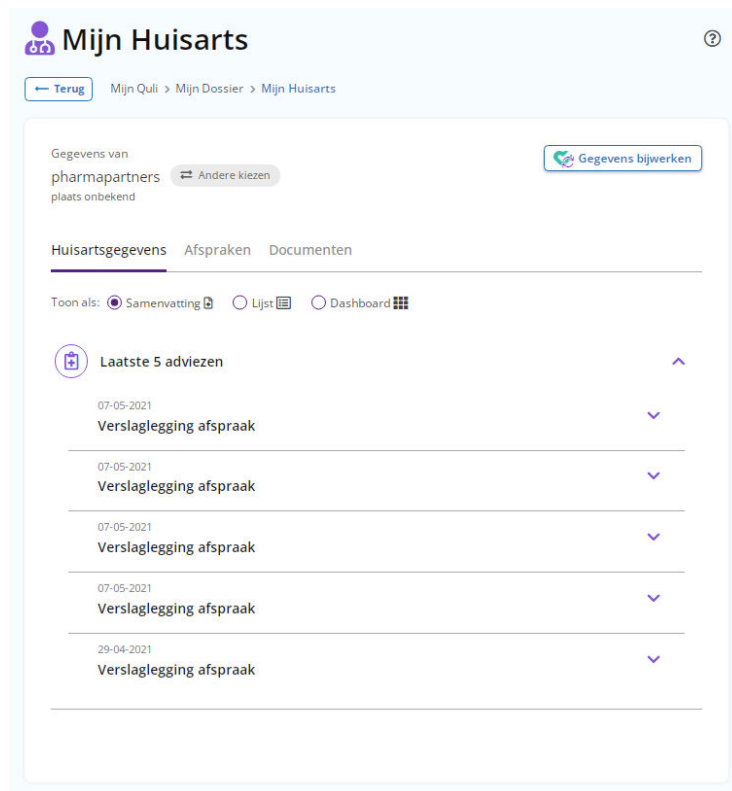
Mijn Huisarts

← Terug Mijn Quli > Mijn Dossier > Mijn Huisarts

Gegevens van
pharmapartners ⇄ Andere kiezen
plaats onbekend

Gegevens bijwerken

Huisartsgegevens Afspraken Documenten

Toon als: Samenvatting Lijst Dashboard

Laatste 5 adviezen

07-05-2021
Verslaglegging afspraak

07-05-2021
Verslaglegging afspraak

07-05-2021
Verslaglegging afspraak

07-05-2021
Verslaglegging afspraak

29-04-2021
Verslaglegging afspraak